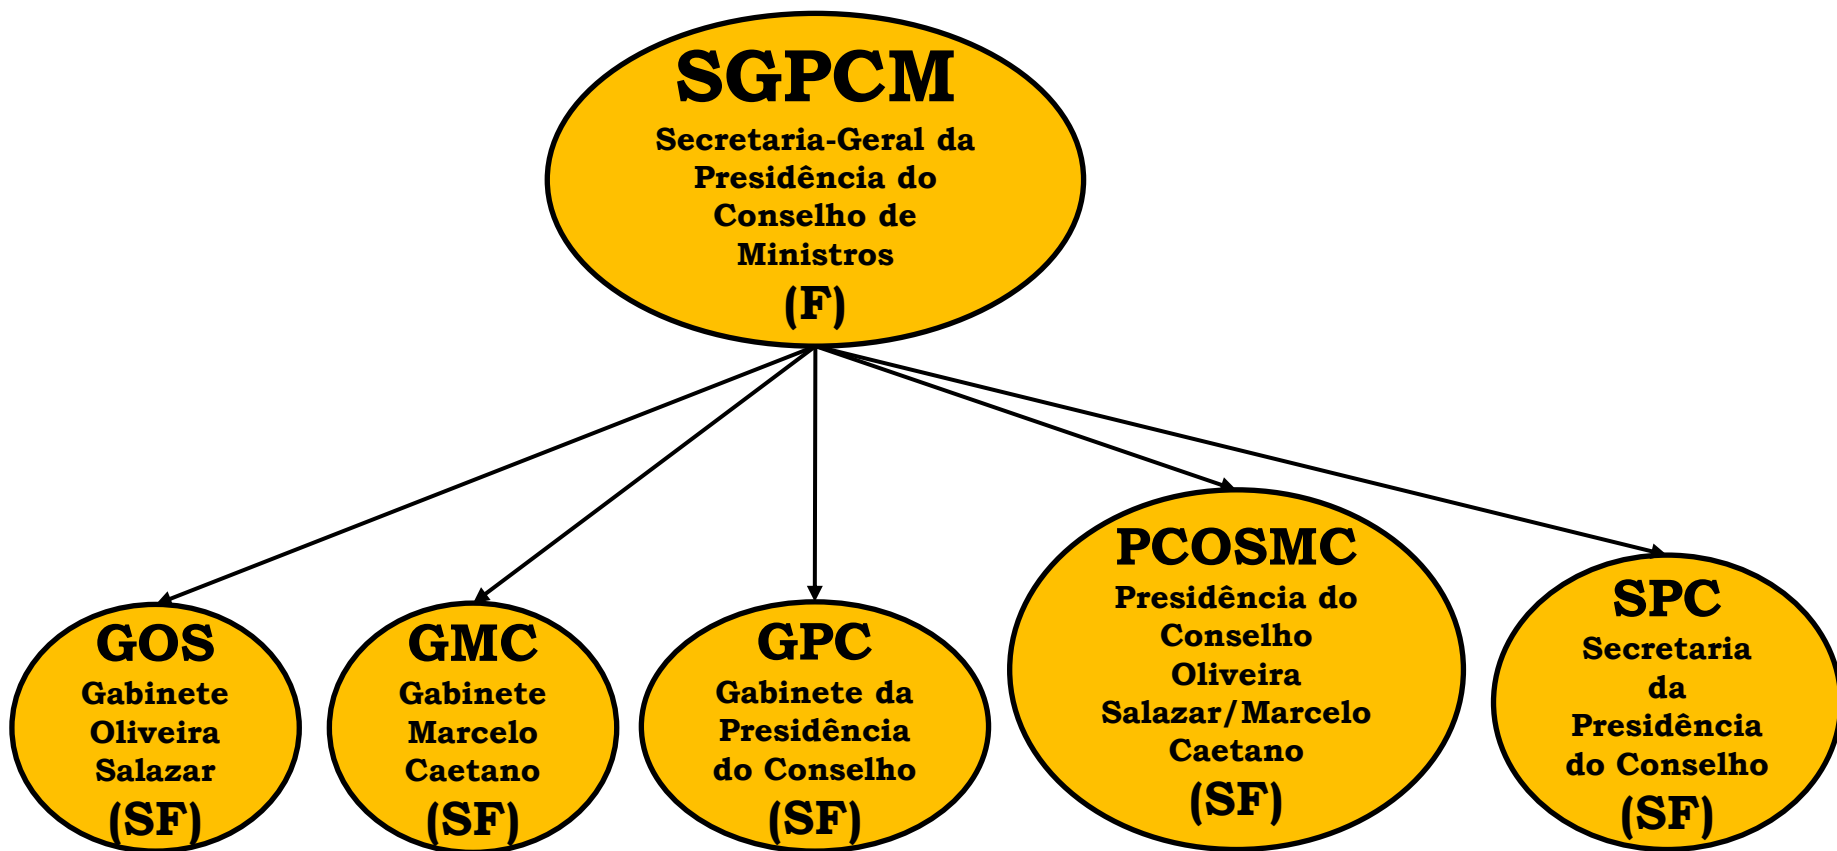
SGPCM
Secretaria-Geral da Presidência do Conselho de Ministros
(F)

GOS
Gabinete Oliveira Salazar
(SF)

GMC
Gabinete Marcelo Caetano
(SF)

GPC
Gabinete da Presidência do Conselho
(SF)

PCOSMC
Presidência do Conselho Oliveira Salazar/Marcelo Caetano
(SF)

SPC
Secretaria da Presidência do Conselho
(SF)